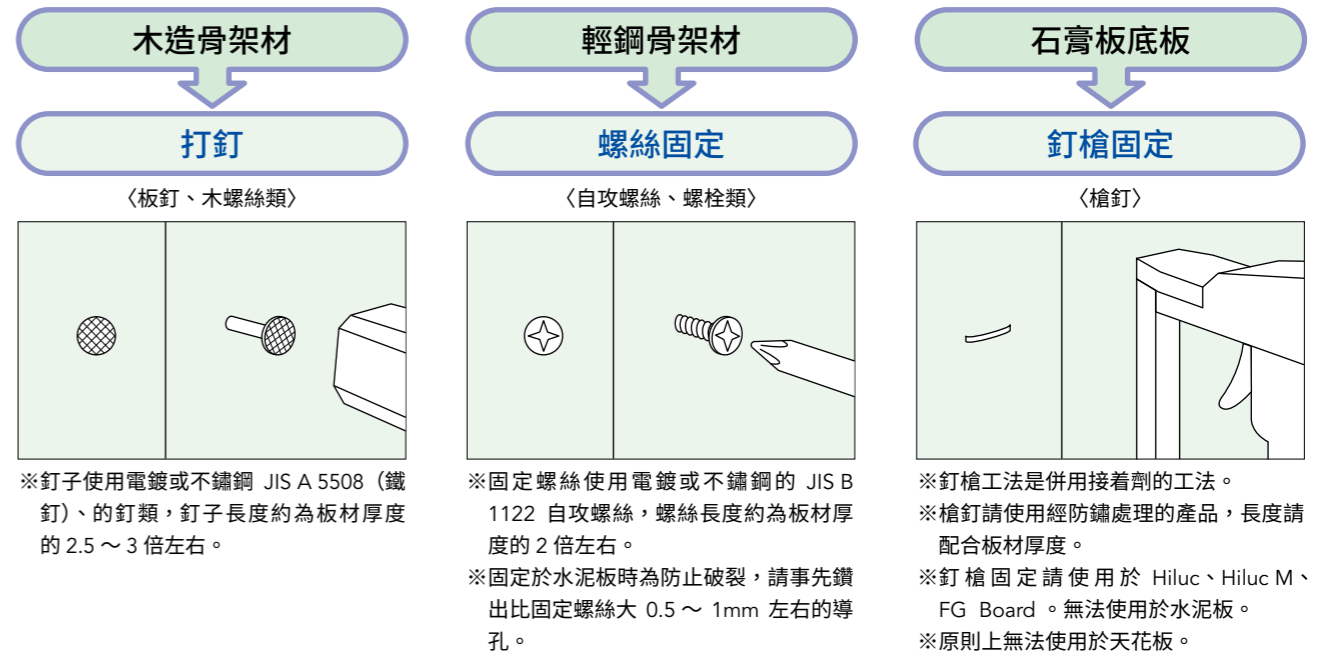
木造骨架材

打釘

〈板釘、木螺絲類〉

※釘子使用電鍍或不鏽鋼 JIS A 5508（鐵釘）、的釘類，釘子長度約為板材厚度的 2.5 ～ 3 倍左右。

輕鋼骨架材

螺絲固定

〈自攻螺絲、螺栓類〉

※固定螺絲使用電鍍或不鏽鋼的 JIS B 1122 自攻螺絲，螺絲長度約為板材厚度的 2 倍左右。

※固定於水泥板時為防止破裂，請事先鑽出比固定螺絲大 0.5 ～ 1mm 左右的導孔。

石膏板底板

釘槍固定

〈槍釘〉

※釘槍工法是併用接着劑的工法。

※槍釘請使用經防鏽處理的產品，長度請配合板材厚度。

※釘槍固定請使用於 Hiluc、Hiluc M、FG Board 。無法使用於水泥板。

※原則上無法使用於天花板。